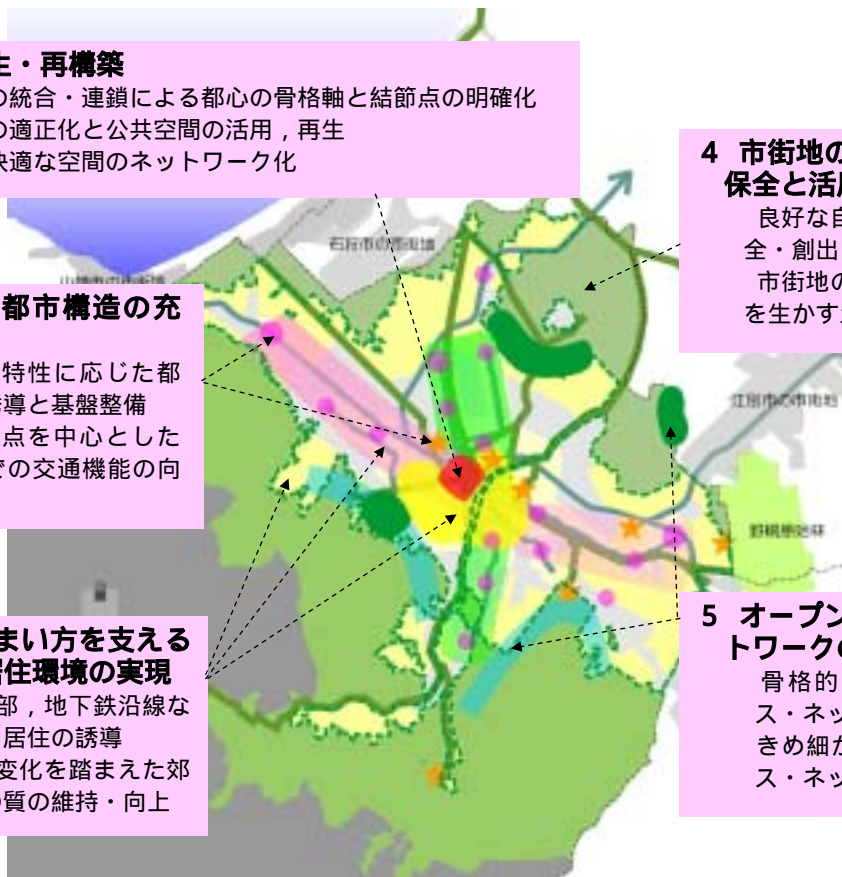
生・再構築
の統合・連鎖による都心の骨格軸と結節点の明確化
の適正化と公共空間の活用，再生
快適な空間のネットワーク化

4 市街地の
保全と活用
良好な自
全・創出
市街地の
を生かす

石狩市の市街地

山梨市の市街地

都市構造の充
特性に応じた都
導と基盤整備
点を中心とした
の交通機能の向

江別市の市街地

野幌森林公園

まい方を支える
住環境の実現
部，地下鉄沿線な
居住の誘導
変化を踏まえた郊
質の維持・向上

5 オープン
トワークの
骨格的
ス・ネッ
きめ細た
ス・ネッ